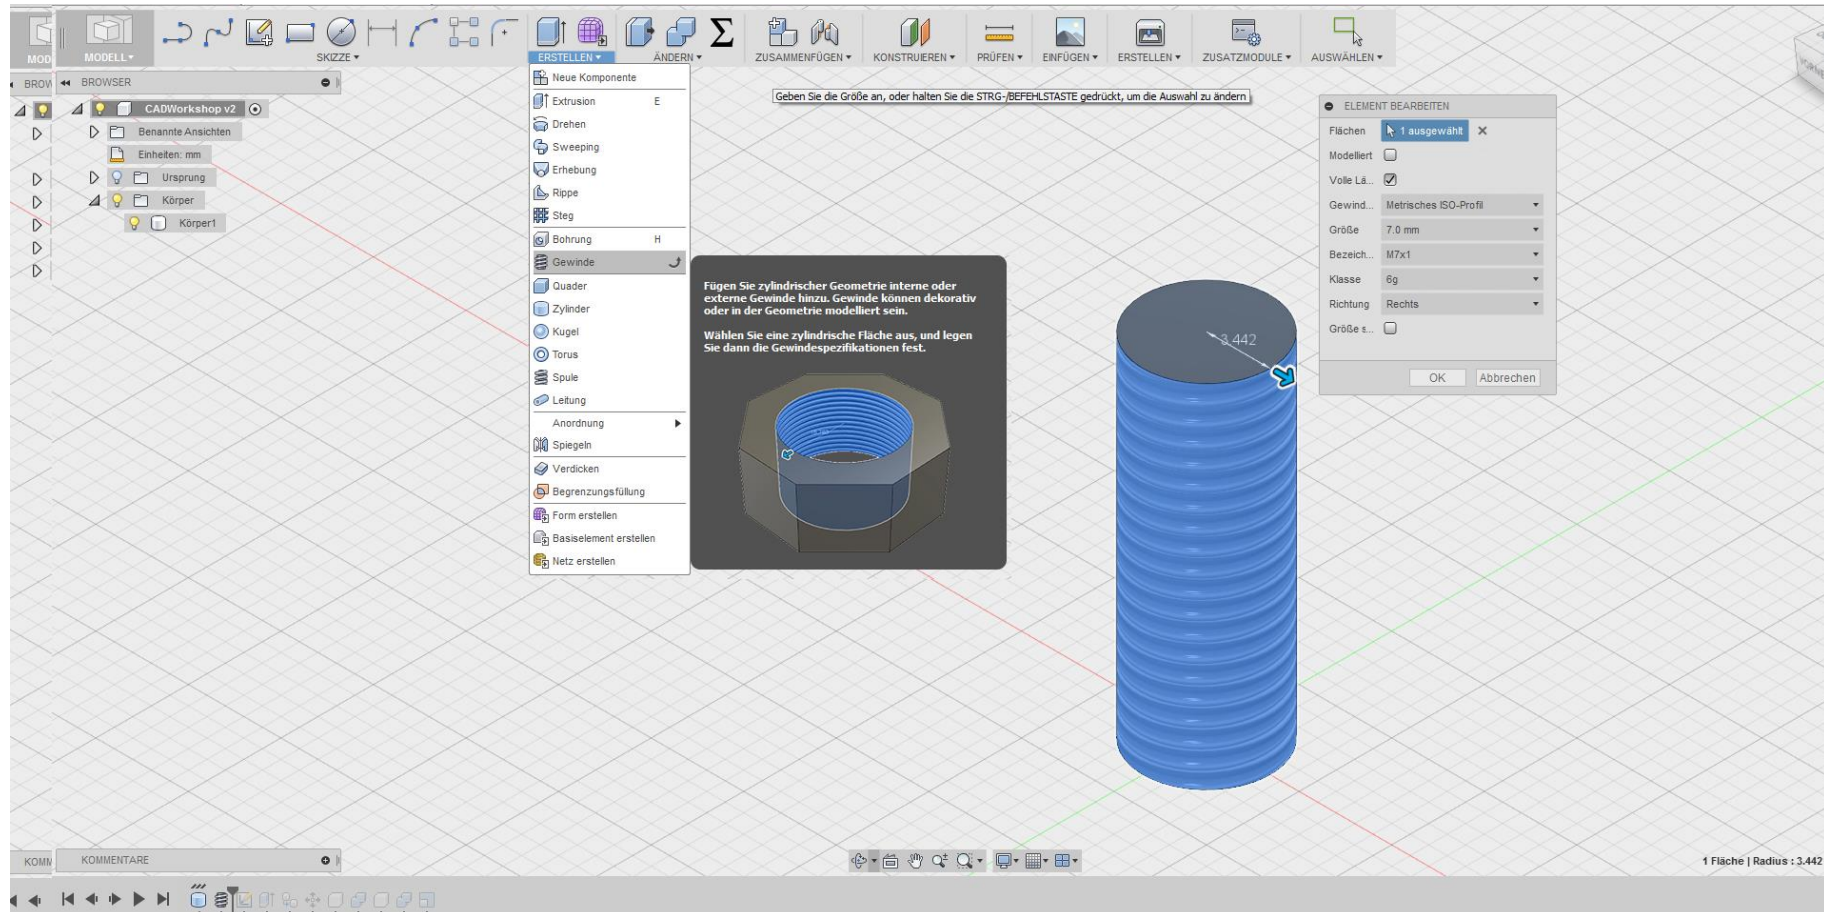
MOD MODELL ▾ SKIZZE ▾ ERSTELLEN ▾ ÄNDERN ▾ ZUSAMMENFÜGEN ▾ KONSTRUIEREN ▾ PRÜFEN ▾ EINFÜGEN ▾ ERSTELLEN ▾ ZUSATZMODULE ▾ AUSWÄHLEN ▾

BROW BROWSER

CADWorkshop v2
Benannte Ansichten
Einheiten: mm
Ursprung
Körper
Körper1

Neue Komponente
Extrusion E
Drehen
Sweeping
Erhebung
Rippe
Steg
Bohrung H
Gewinde
Quader
Zylinder
Kugel
Torus
Spule
Leitung
Anordnung
Spiegeln
Verdicken
Begrenzungsfüllung
Form erstellen
Basiselement erstellen
Netz erstellen

Fügen Sie zylindrischer Geometrie interne oder externe Gewinde hinzu. Gewinde können dekorativ oder in der Geometrie modelliert sein.

Wählen Sie eine zylindrische Fläche aus, und legen Sie dann die Gewindespezifikationen fest.

Geben Sie die Größe an, oder halten Sie die STRG-/BEFEHLSTASTE gedrückt, um die Auswahl zu ändern

3.442

ELEMENT BEARBEITEN
Flächen 1 ausgewählt
Modelliert
Volle Lä...
Gewind... Metrisches ISO-Profil
Größe 7.0 mm
Bezeich... M7x1
Klasse 6g
Richtung Rechts
Größe s...
OK Abbrechen

KOMM KOMMENTARE

1 Fläche | Radius : 3.442